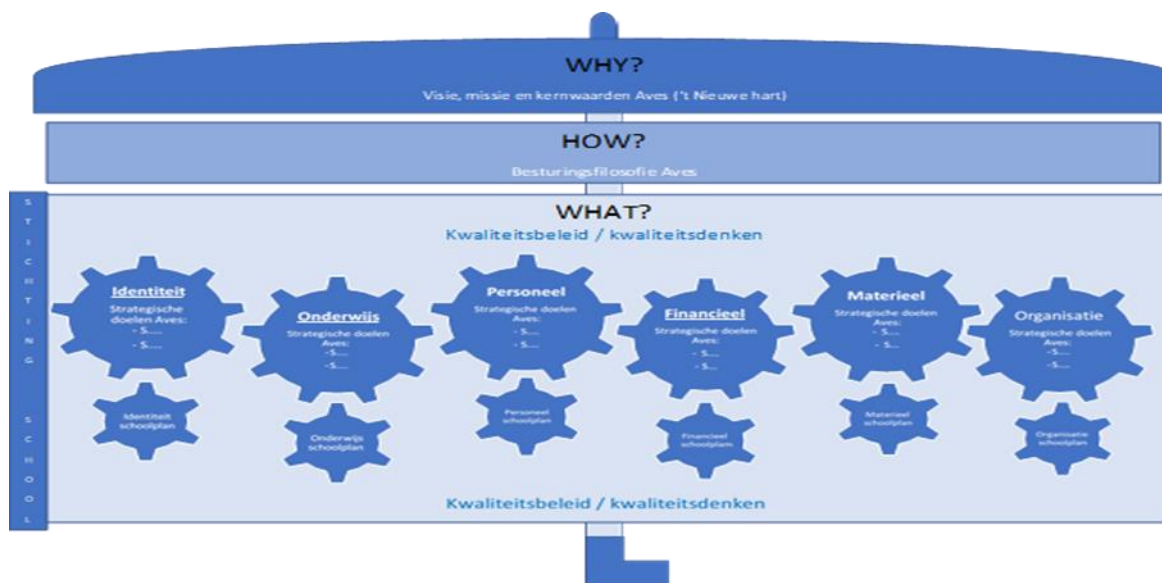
WHY?

Visie, missie en kernwaarden Aves ('t Nieuwe hart)

HOW?

Besturingsfilosofie Aves

S T I C H T I N G

S C H O O L

WHAT?

Kwaliteitsbeleid / kwaliteitsdenken

Identiteit
Strategische doelen Aves:
- S.....
- S.....

Onderwijs
Strategische doelen Aves:
-S.....
-S.....

Personeel
Strategische doelen Aves:
- S.....
- S.....

Financieel
Strategische doelen Aves:
- S.....
- S.....

Materieel
Strategische doelen Aves:
- S.....
- S.....

Organisatie
Strategische doelen Aves:
-S.....
-S.....

Identiteit schoolplan

Onderwijs schoolplan

Personeel schoolplan

Financieel schoolplan

Materieel schoolplan

Organisatie schoolplan

Kwaliteitsbeleid / kwaliteitsdenken